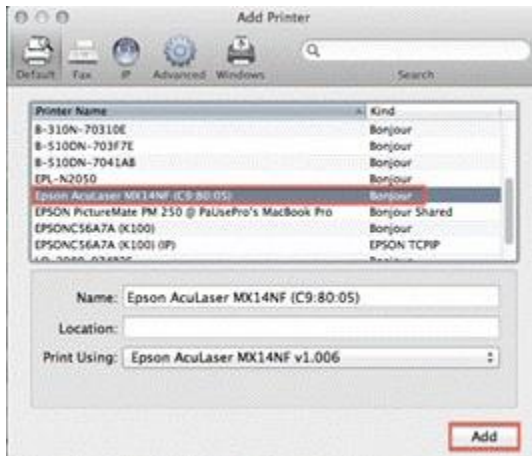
Add Printer

Default Fax IP Advanced Windows

Search

| Printer Name | Kind |
|---|---|
| B-310N-70310E | Bonjour |
| B-510DN-703F7E | Bonjour |
| B-510DN-7041A8 | Bonjour |
| EPL-N2050 | Bonjour |
| Epson AcuLaser MX14NF (C9:80:05) | Bonjour |
| EPSON PictureMate PM 250 @ PaUsePro's MacBook Pro | Bonjour Shared |
| EPSONC56A7A (K100) | Bonjour |
| EPSONC56A7A (K100) (IP) | EPSON TCPIP |
| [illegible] | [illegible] |

Name: Epson AcuLaser MX14NF (C9:80:05)

Location:

Print Using: Epson AcuLaser MX14NF v1.006

Add